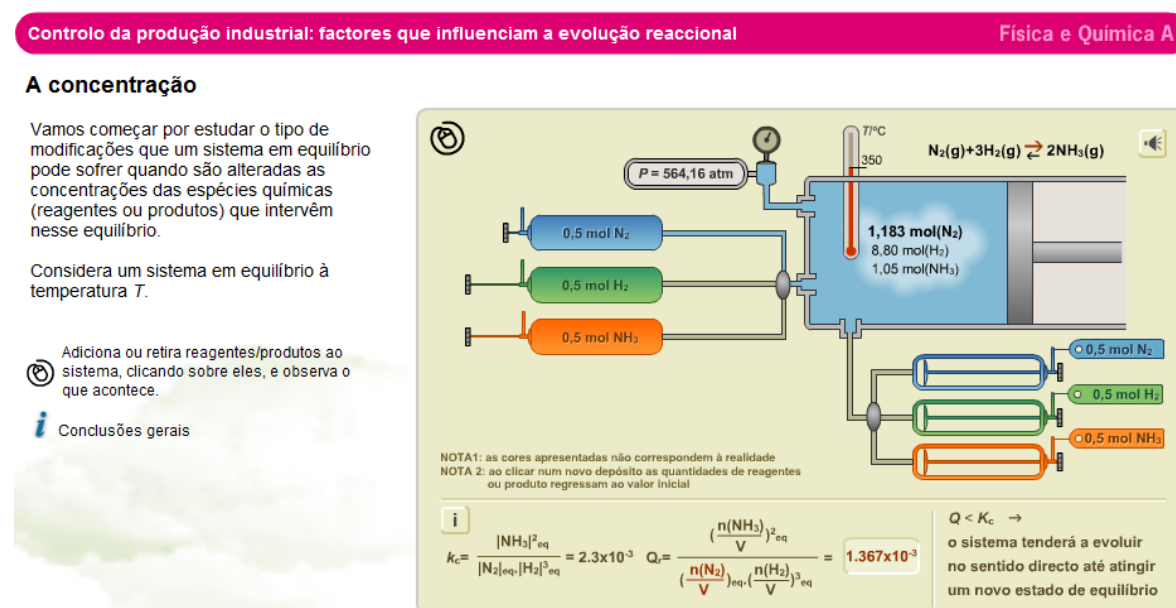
Controlo da produção industrial: factores que influenciam a evolução reaccional

Física e Química A

A concentração

Vamos começar por estudar o tipo de modificações que um sistema em equilíbrio pode sofrer quando são alteradas as concentrações das espécies químicas (reagentes ou produtos) que intervêm nesse equilíbrio.

Considera um sistema em equilíbrio à temperatura *T*.

Adiciona ou retira reagentes/produtos ao sistema, clicando sobre eles, e observa o que acontece.

Conclusões gerais

*P* = 564,16 atm

T/ºC

350

$N_2(g)+3H_2(g) \rightleftarrows 2NH_3(g)$

0,5 mol $N_2$

0,5 mol $H_2$

0,5 mol $NH_3$

1,183 mol($N_2$)
8,80 mol($H_2$)
1,05 mol($NH_3$)

0,5 mol $N_2$

0,5 mol $H_2$

0,5 mol $NH_3$

NOTA1: as cores apresentadas não correspondem à realidade
NOTA 2: ao clicar num novo depósito as quantidades de reagentes ou produto regressam ao valor inicial

i

$k_c = \frac{|NH_3|^2_{eq}}{|N_2|_{eq} \cdot |H_2|^3_{eq}} = 2.3\times10^{-3}$ $Q_r = \frac{(\frac{n(NH_3)}{V})^2_{eq}}{(\frac{n(N_2)}{V})_{eq} \cdot (\frac{n(H_2)}{V})^3_{eq}} = $ $1.367\times10^{-3}$

$Q < K_c$ →
o sistema tenderá a evoluir no sentido directo até atingir um novo estado de equilíbrio